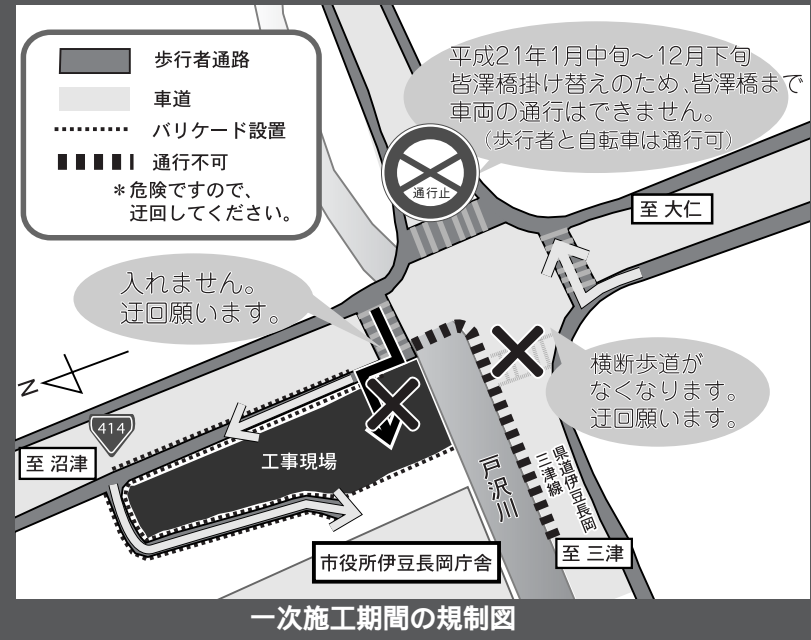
歩行者通路
車道
バリケード設置
通行不可
＊危険ですので、迂回してください。

平成21年1月中旬～12月下旬
皆澤橋掛け替えのため、皆澤橋まで車両の通行はできません。
（歩行者と自転車は通行可）

通行止

至 大仁

入れません。
迂回願います。

N

横断歩道がなくなります。
迂回願います。

414

至 沼津

工事現場

戸沢川

県道伊豆長岡三津線

至 三津

市役所伊豆長岡庁舎

一次施工期間の規制図